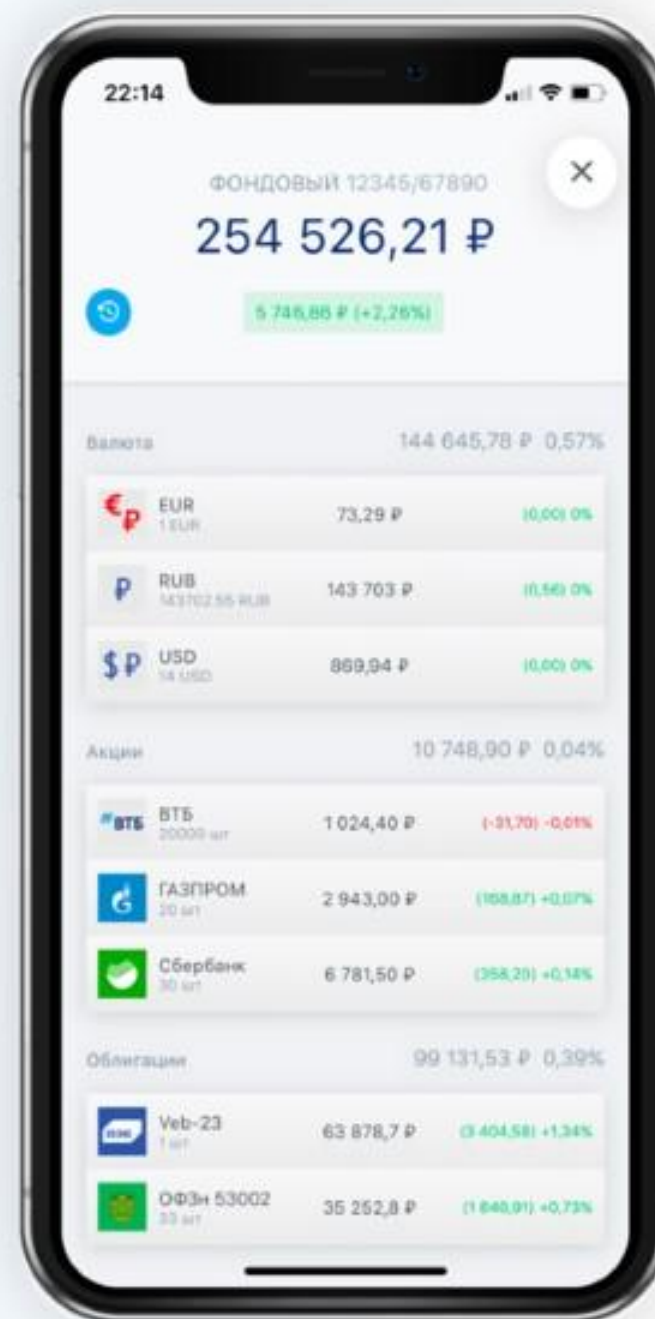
22:14

ФОНДОВЫЙ 12345/67890

254 526,21 ₽

5 746,86 ₽ (+2,26%)

Валюта 144 645,78 ₽ 0,57%

EUR
1 EUR
73,29 ₽
(0,00) 0%

RUB
143702,55 RUB
143 703 ₽
(0,56) 0%

USD
14 USD
869,94 ₽
(0,00) 0%

Акции 10 748,90 ₽ 0,04%

ВТБ
20000 шт
1 024,40 ₽
(-31,70) -0,01%

ГАЗПРОМ
20 шт
2 943,00 ₽
(168,87) +0,07%

Сбербанк
30 шт
6 781,50 ₽
(358,20) +0,14%

Облигации 99 131,53 ₽ 0,39%

Veb-23
1 шт
63 878,7 ₽
(3 404,58) +1,34%

ОФЗн 53002
33 шт
35 252,8 ₽
(1 840,91) +0,73%